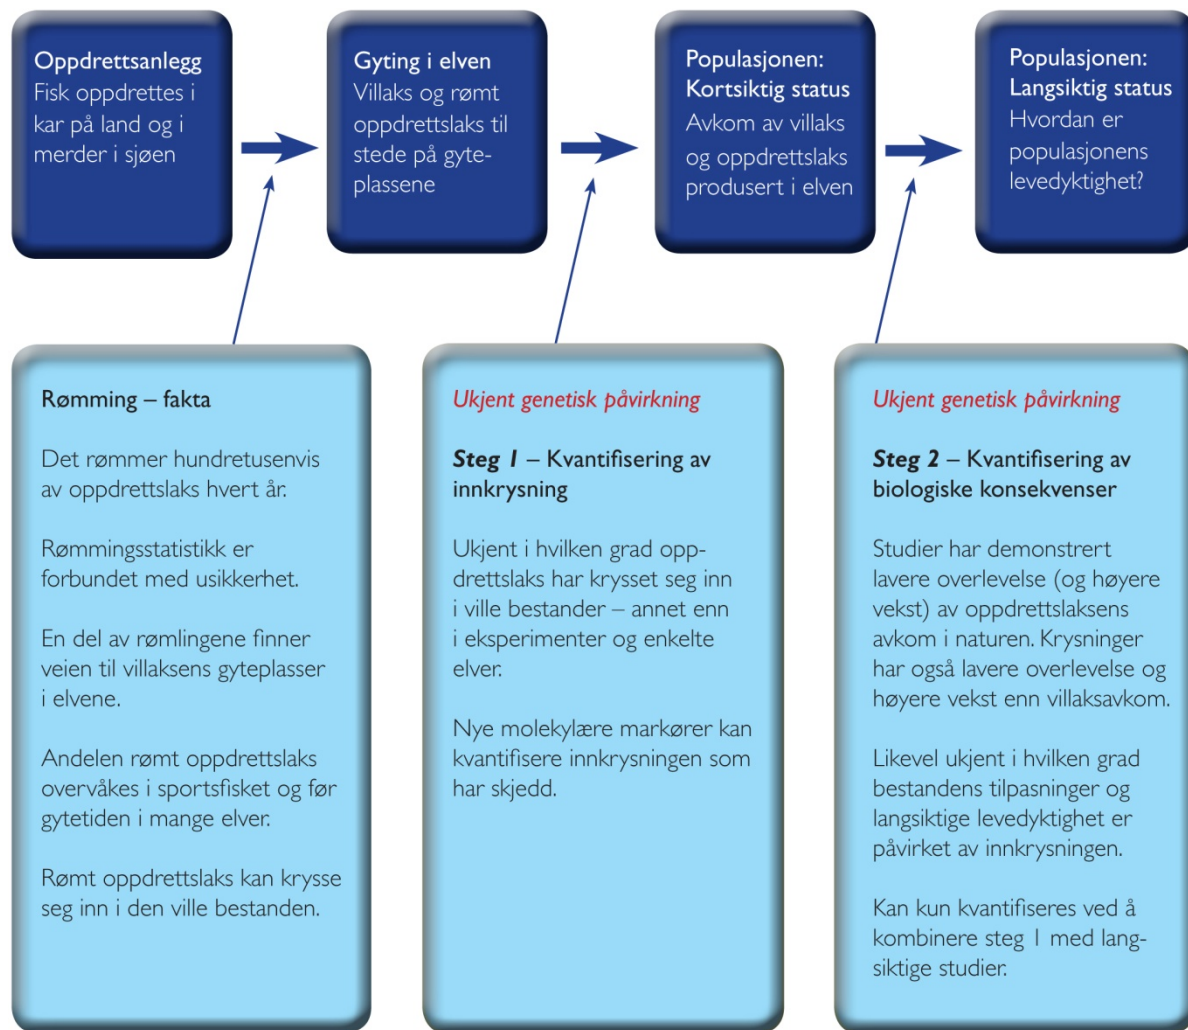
Oppdrettsanlegg
Fisk oppdrettes i kar på land og i merder i sjøen

Gyting i elven
Villaks og rømt oppdrettslaks til stede på gyteplassene

Populasjonen: Kortsiktig status
Avkom av villaks og oppdrettslaks produsert i elven

Populasjonen: Langsiktig status
Hvordan er populasjonens levedyktighet?

Rømming – fakta

Det rømmer hundretusenvis av oppdrettslaks hvert år.

Rømmingsstatistikk er forbundet med usikkerhet.

En del av rømlingene finner veien til villaksens gyteplasser i elvene.

Andelen rømt oppdrettslaks overvåkes i sportsfisket og før gytetiden i mange elver.

Rømt oppdrettslaks kan krysse seg inn i den ville bestanden.

Ukjent genetisk påvirkning

Steg 1 – Kvantifisering av innkrysning

Ukjent i hvilken grad oppdrettslaks har krysset seg inn i ville bestander – annet enn i eksperimenter og enkelte elver.

Nye molekylære markører kan kvantifisere innkrysningen som har skjedd.

Ukjent genetisk påvirkning

Steg 2 – Kvantifisering av biologiske konsekvenser

Studier har demonstrert lavere overlevelse (og høyere vekst) av oppdrettslaksens avkom i naturen. Krysninger har også lavere overlevelse og høyere vekst enn villaksavkom.

Likevel ukjent i hvilken grad bestandens tilpasninger og langsiktige levedyktighet er påvirket av innkrysningen.

Kan kun kvantifiseres ved å kombinere steg 1 med langsiktige studier.